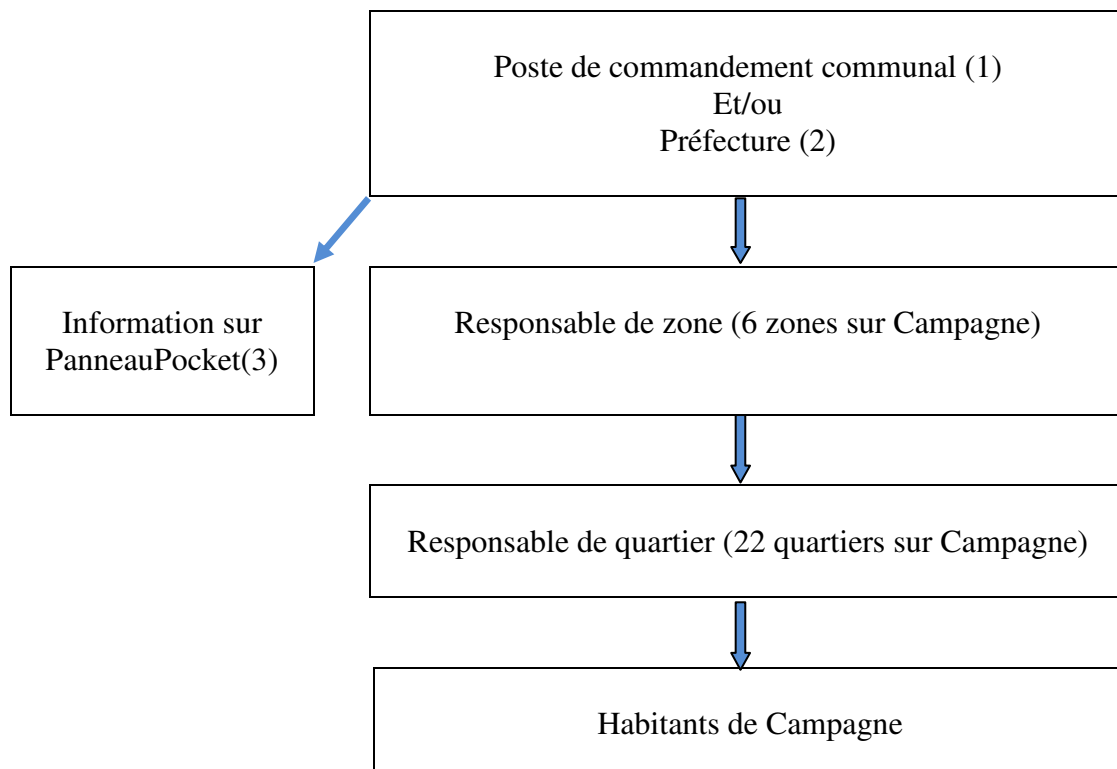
Poste de commandement communal (1)
Et/ou
Préfecture (2)

Information sur PanneauPocket(3)

Responsable de zone (6 zones sur Campagne)

Responsable de quartier (22 quartiers sur Campagne)

Habitants de Campagne